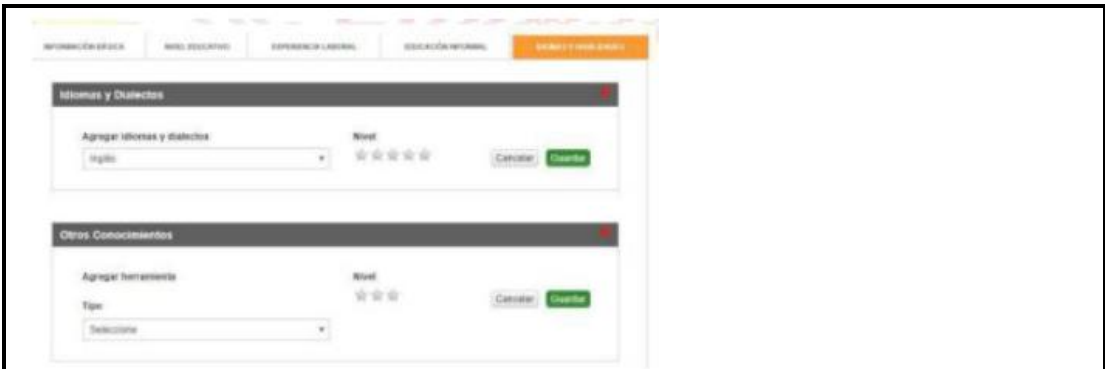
INFORMACIÓN BÁSICA | NIVEL EDUCATIVO | EXPERIENCIA LABORAL | EDUCACIÓN INFORMAL | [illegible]

Idiomas y Dialectos

Agregar idiomas y dialectos

Inglés

Nivel

Cancelar Guardar

Otros Conocimientos

Agregar herramienta

Tipo

Seleccione

Nivel

Cancelar Guardar